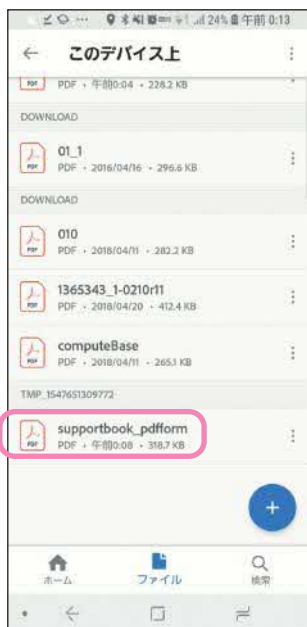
24% 午前 0:13

← このデバイス上

PDF • 午前0:04 • 228.2 KB

DOWNLOAD

01_1
PDF • 2016/04/16 • 296.6 KB

DOWNLOAD

010
PDF • 2018/04/11 • 282.2 KB

1365343_1-0210r11
PDF • 2018/04/20 • 412.4 KB

computeBase
PDF • 2018/04/11 • 265.1 KB

TMP_1547651309772

supportbook_pdfform
PDF • 午前0:08 • 318.7 KB

+

ホーム
ファイル
検索